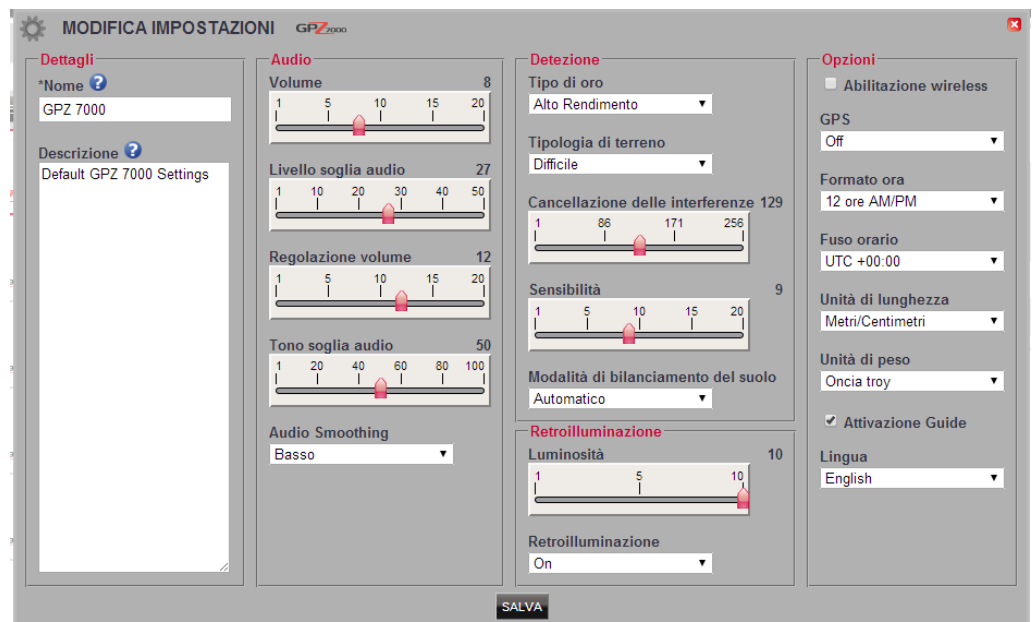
MODIFICA IMPOSTAZIONI GPZ 7000

Dettagli

*Nome

GPZ 7000

Descrizione

Default GPZ 7000 Settings

Audio

Volume 8

1 5 10 15 20

Livello soglia audio 27

1 10 20 30 40 50

Regolazione volume 12

1 5 10 15 20

Tono soglia audio 50

1 20 40 60 80 100

Audio Smoothing

Basso

Detezione

Tipo di oro

Alto Rendimento

Tipologia di terreno

Difficile

Cancellazione delle interferenze 129

1 86 171 256

Sensibilità 9

1 5 10 15 20

Modalità di bilanciamento del suolo

Automatico

Retroilluminazione

Luminosità 10

1 5 10

Retroilluminazione

On

Opzioni

Abilitazione wireless

GPS

Off

Formato ora

12 ore AM/PM

Fuso orario

UTC +00:00

Unità di lunghezza

Metri/Centimetri

Unità di peso

Oncia troy

Attivazione Guide

Lingua

English

SALVA